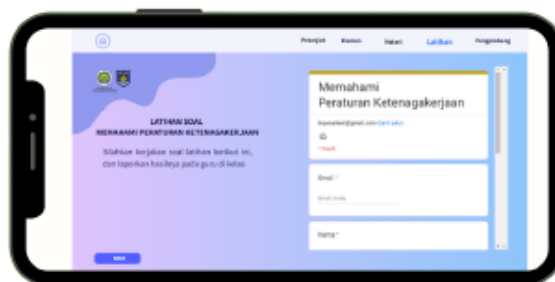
Petunjuk Kuesa Materi Latihan Pengembang

LATIHAN SOAL
MEMAHAMI PERATURAN KETENAGAKERJAAN

Silahkan kerjakan soal latihan berikut ini, dan laporkan hasilnya pada guru di kelas

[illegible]

Memahami
Peraturan Ketenagakerjaan

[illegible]@gmail.com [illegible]

* Wajib

Email *

Email Anda

Nama *